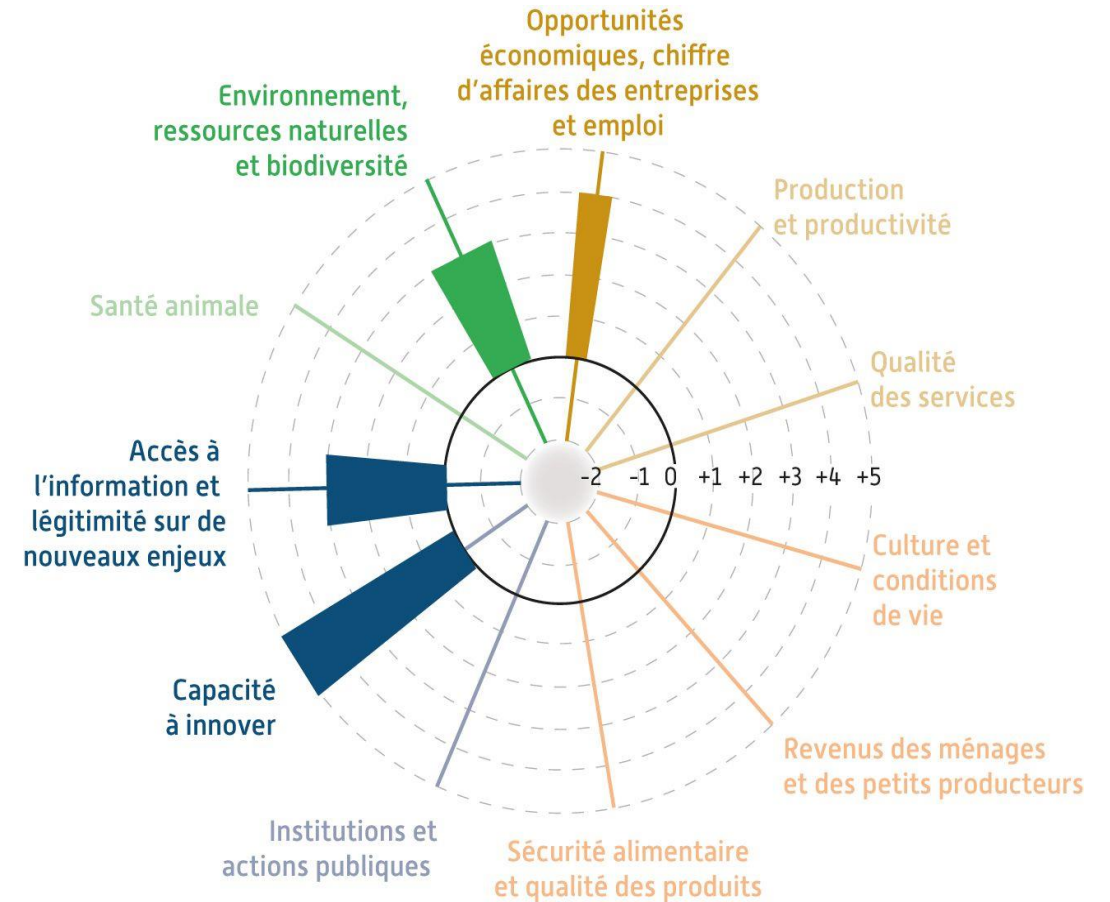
Opportunités économiques, chiffre d'affaires des entreprises et emploi

Environnement, ressources naturelles et biodiversité

Production et productivité

Santé animale

Qualité des services

Accès à l'information et légitimité sur de nouveaux enjeux

-2 -1 0 +1 +2 +3 +4 +5

Culture et conditions de vie

Capacité à innover

Revenus des ménages et des petits producteurs

Institutions et actions publiques

Sécurité alimentaire et qualité des produits